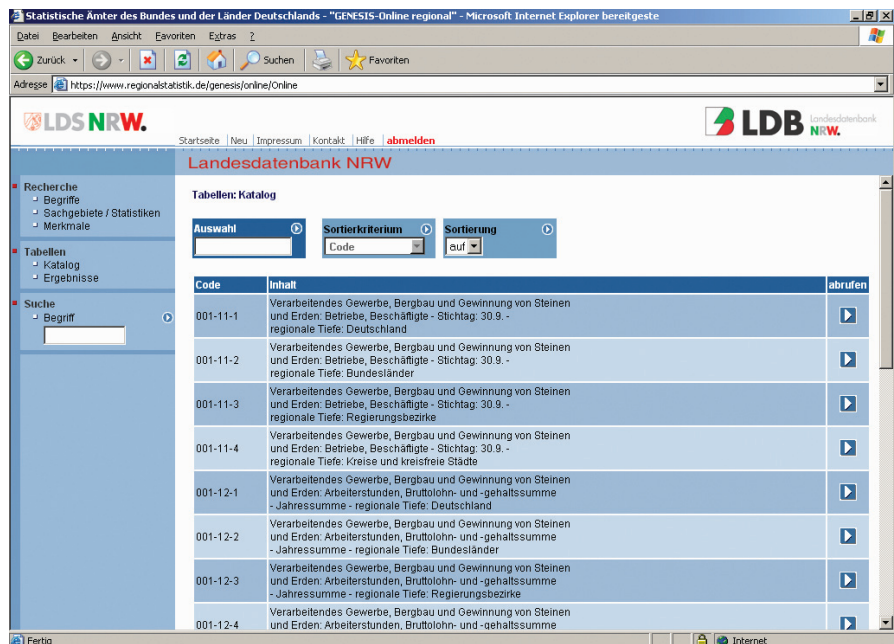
Statistische Ämter des Bundes und der Länder Deutschlands - "GENESIS-Online regional" - Microsoft Internet Explorer bereitgeste

Datei Bearbeiten Ansicht Favoriten Extras ?

Zurück Suchen Favoriten

Adresse https://www.regionalstatistik.de/genesis/online/Online

LDS NRW.

Startseite | Neu | Impressum | Kontakt | Hilfe | abmelden

LDB Landesdatenbank NRW.

Landesdatenbank NRW

Recherche
Begriffe
Sachgebiete / Statistiken
Merkmale

Tabellen
Katalog
Ergebnisse

Suche
Begriff

Tabellen: Katalog

Auswahl

Sortierkriterium
Code

Sortierung
auf

| Code | Inhalt | abrufen |
|---|---|---|
| 001-11-1 | Verarbeitendes Gewerbe, Bergbau und Gewinnung von Steinen und Erden: Betriebe, Beschäftigte - Stichtag: 30.9. - regionale Tiefe: Deutschland | |
| 001-11-2 | Verarbeitendes Gewerbe, Bergbau und Gewinnung von Steinen und Erden: Betriebe, Beschäftigte - Stichtag: 30.9. - regionale Tiefe: Bundesländer | |
| 001-11-3 | Verarbeitendes Gewerbe, Bergbau und Gewinnung von Steinen und Erden: Betriebe, Beschäftigte - Stichtag: 30.9. - regionale Tiefe: Regierungsbezirke | |
| 001-11-4 | Verarbeitendes Gewerbe, Bergbau und Gewinnung von Steinen und Erden: Betriebe, Beschäftigte - Stichtag: 30.9. - regionale Tiefe: Kreise und kreisfreie Städte | |
| 001-12-1 | Verarbeitendes Gewerbe, Bergbau und Gewinnung von Steinen und Erden: Arbeiterstunden, Bruttolohn- und -gehaltssumme - Jahressumme - regionale Tiefe: Deutschland | |
| 001-12-2 | Verarbeitendes Gewerbe, Bergbau und Gewinnung von Steinen und Erden: Arbeiterstunden, Bruttolohn- und -gehaltssumme - Jahressumme - regionale Tiefe: Bundesländer | |
| 001-12-3 | Verarbeitendes Gewerbe, Bergbau und Gewinnung von Steinen und Erden: Arbeiterstunden, Bruttolohn- und -gehaltssumme - Jahressumme - regionale Tiefe: Regierungsbezirke | |
| 001-12-4 | Verarbeitendes Gewerbe, Bergbau und Gewinnung von Steinen und Erden: Arbeiterstunden, Bruttolohn- und -gehaltssumme | |

Fertig

Internet